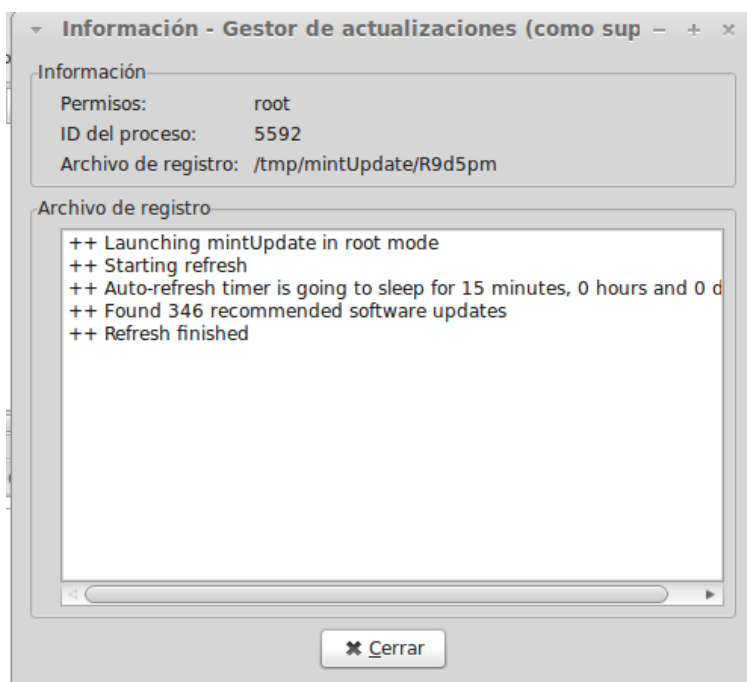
Información - Gestor de actualizaciones (como sup − + ×

Información
Permisos: root
ID del proceso: 5592
Archivo de registro: /tmp/mintUpdate/R9d5pm

Archivo de registro
++ Launching mintUpdate in root mode
++ Starting refresh
++ Auto-refresh timer is going to sleep for 15 minutes, 0 hours and 0 d
++ Found 346 recommended software updates
++ Refresh finished

✖ Cerrar